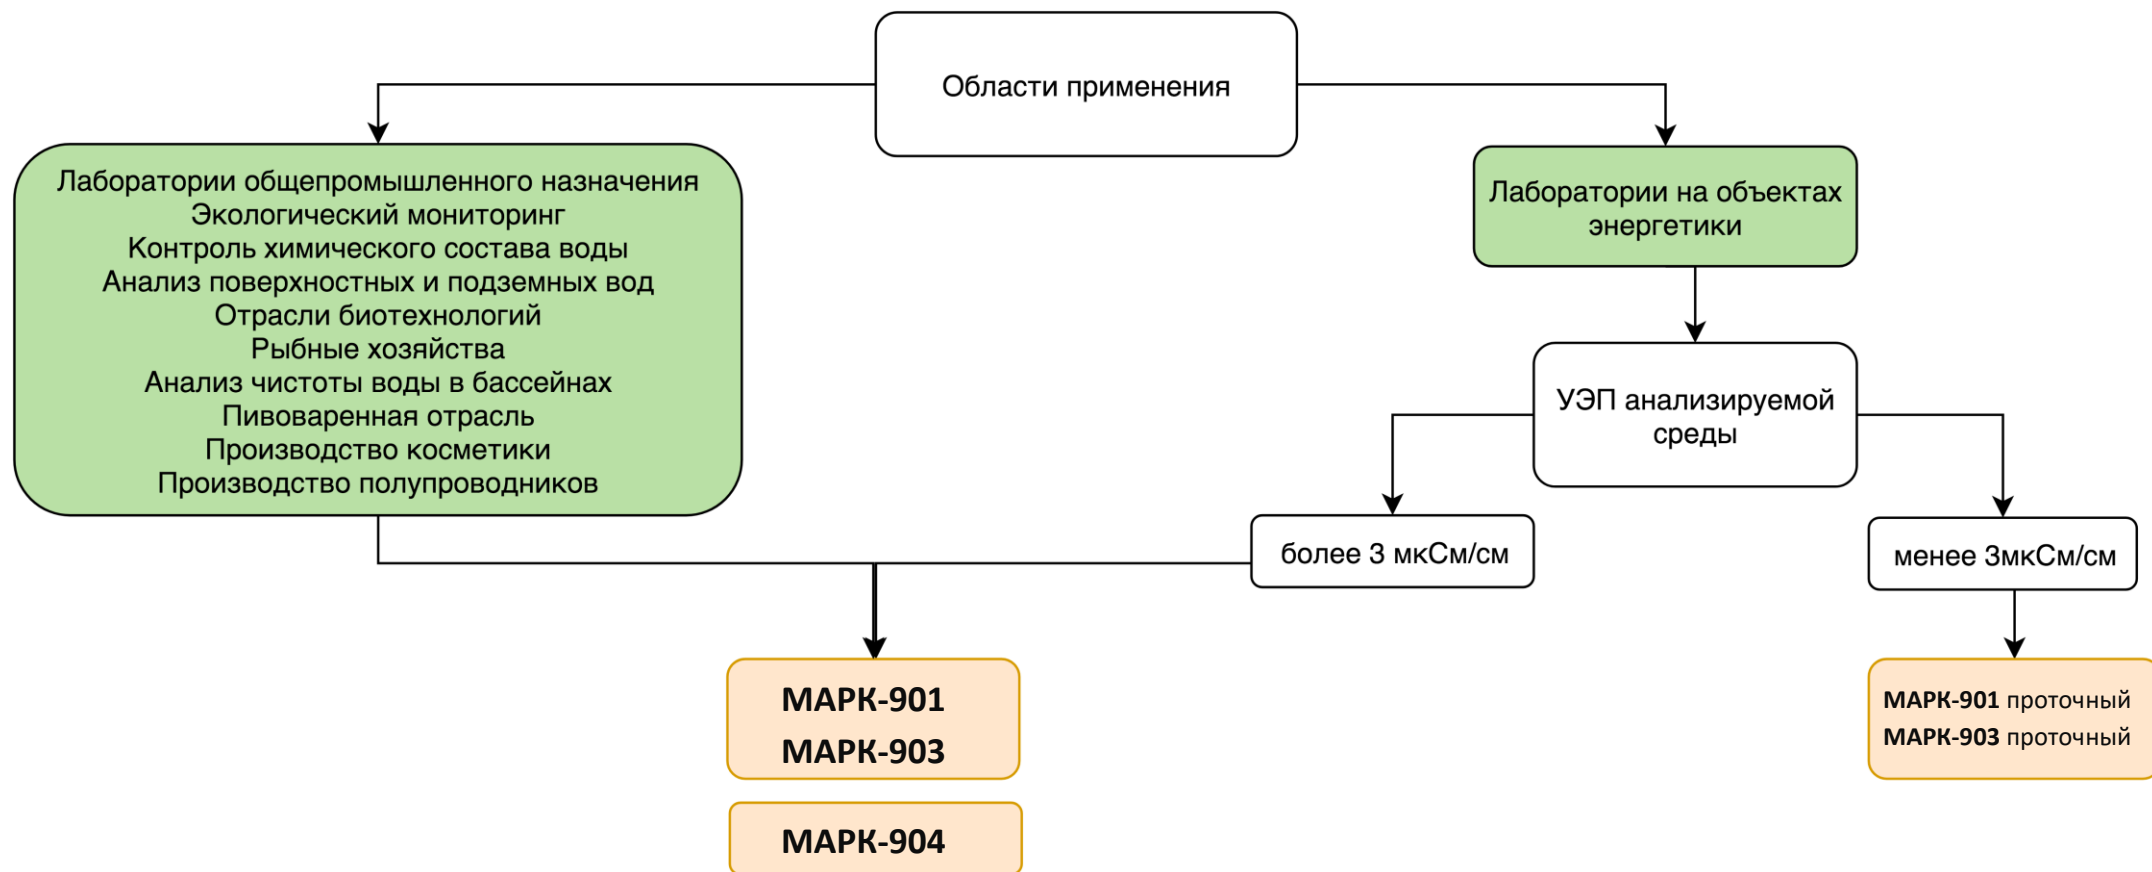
Области применения

Лаборатории общепромышленного назначения
Экологический мониторинг
Контроль химического состава воды
Анализ поверхностных и подземных вод
Отрасли биотехнологий
Рыбные хозяйства
Анализ чистоты воды в бассейнах
Пивоваренная отрасль
Производство косметики
Производство полупроводников

Лаборатории на объектах энергетики

УЭП анализируемой среды

более 3 мкСм/см

менее 3мкСм/см

МАРК-901
МАРК-903

МАРК-904

МАРК-901 проточный
МАРК-903 проточный